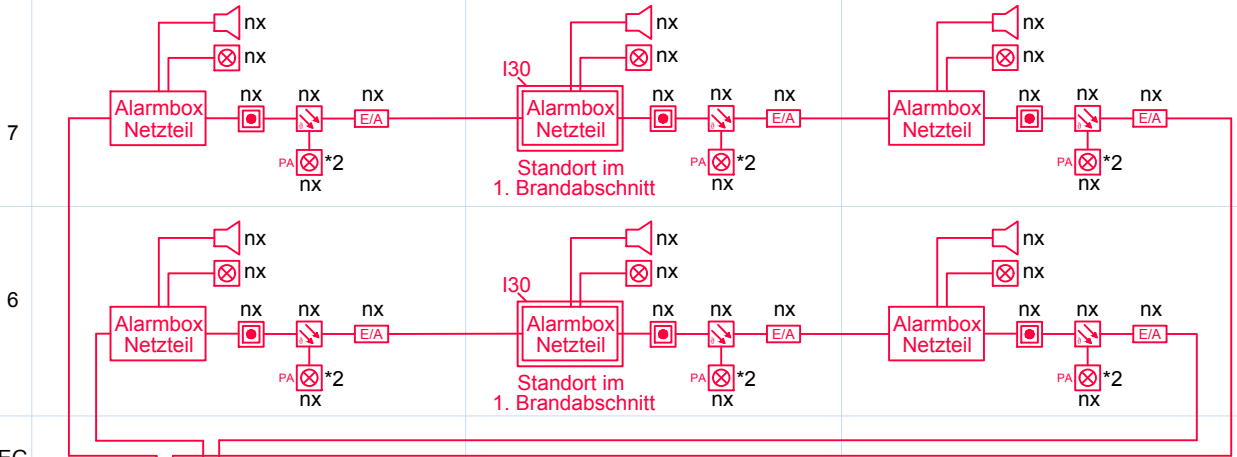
7

nx
nx
Alarmbox Netzteil
nx
nx
nx
E/A
PA *2
nx

I30
nx
nx
Alarmbox Netzteil
nx
nx
nx
E/A
PA *2
nx
Standort im 1. Brandabschnitt

nx
nx
Alarmbox Netzteil
nx
nx
nx
E/A
PA *2
nx

6

nx
nx
Alarmbox Netzteil
nx
nx
nx
E/A
PA *2
nx

I30
nx
nx
Alarmbox Netzteil
nx
nx
nx
E/A
PA *2
nx
Standort im 1. Brandabschnitt

nx
nx
Alarmbox Netzteil
nx
nx
nx
E/A
PA *2
nx

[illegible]